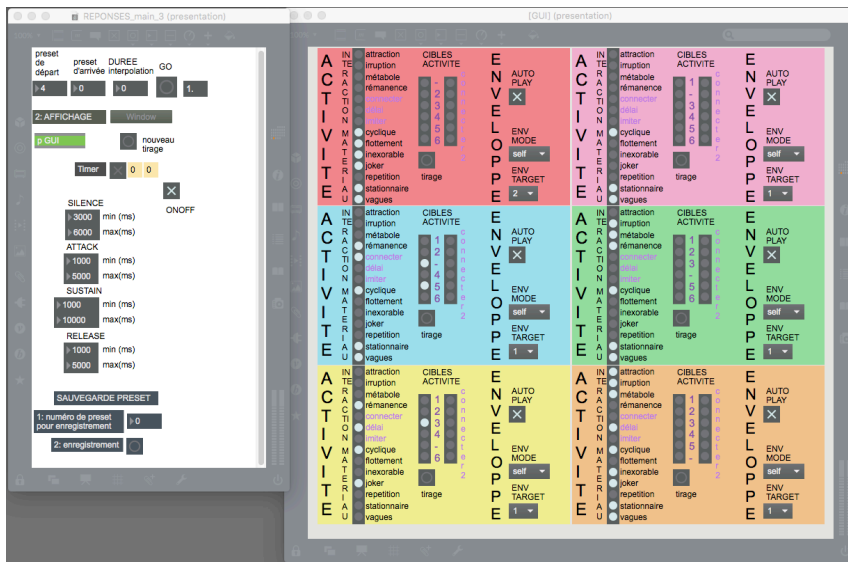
REPONSES_main_3 (presentation)

preset de départ
preset d'arrivée
DUREE interpolation
GO

4
0
0
1.

2: AFFICHAGE
Window

p GUI
nouveau tirage

Timer
0
0

ONOFF

SILENCE
3000 min (ms)
6000 max(ms)

ATTACK
1000 min (ms)
5000 max(ms)

SUSTAIN
1000 min (ms)
10000 max(ms)

RELEASE
1000 min (ms)
5000 max(ms)

SAUVEGARDE PRESET
1: numéro de preset pour enregistrement
0
2: enregistrement

[GUI] (presentation)

ACTIVITE
INTERACTION MATERIAU
attraction
irruption
métabole
rémanence
connecter
délai
imiter
cyclique
flottement
inexorable
joker
repetition
stationnaire
vagues
CIBLES ACTIVITE
1
2
3
4
5
6
connecter 2
tirage
ENVELOPPE
AUTO PLAY
ENV MODE
self
ENV TARGET
2

ACTIVITE
INTERACTION MATERIAU
attraction
irruption
métabole
rémanence
connecter
délai
imiter
cyclique
flottement
inexorable
joker
repetition
stationnaire
vagues
CIBLES ACTIVITE
1
3
4
5
6
connecter 2
tirage
ENVELOPPE
AUTO PLAY
ENV MODE
self
ENV TARGET
1

ACTIVITE
INTERACTION MATERIAU
attraction
irruption
métabole
rémanence
connecter
délai
imiter
cyclique
flottement
inexorable
joker
repetition
stationnaire
vagues
CIBLES ACTIVITE
1
2
4
5
6
connecter 2
tirage
ENVELOPPE
AUTO PLAY
ENV MODE
self
ENV TARGET
1

ACTIVITE
INTERACTION MATERIAU
attraction
irruption
métabole
rémanence
connecter
délai
imiter
cyclique
flottement
inexorable
joker
repetition
stationnaire
vagues
CIBLES ACTIVITE
1
2
3
5
6
connecter 2
tirage
ENVELOPPE
AUTO PLAY
ENV MODE
self
ENV TARGET
1

ACTIVITE
INTERACTION MATERIAU
attraction
irruption
métabole
rémanence
connecter
délai
imiter
cyclique
flottement
inexorable
joker
repetition
stationnaire
vagues
CIBLES ACTIVITE
1
2
3
4
6
connecter 2
tirage
ENVELOPPE
AUTO PLAY
ENV MODE
self
ENV TARGET
1

ACTIVITE
INTERACTION MATERIAU
attraction
irruption
métabole
rémanence
connecter
délai
imiter
cyclique
flottement
inexorable
joker
repetition
stationnaire
vagues
CIBLES ACTIVITE
1
2
3
4
5
connecter 2
tirage
ENVELOPPE
AUTO PLAY
ENV MODE
self
ENV TARGET
1